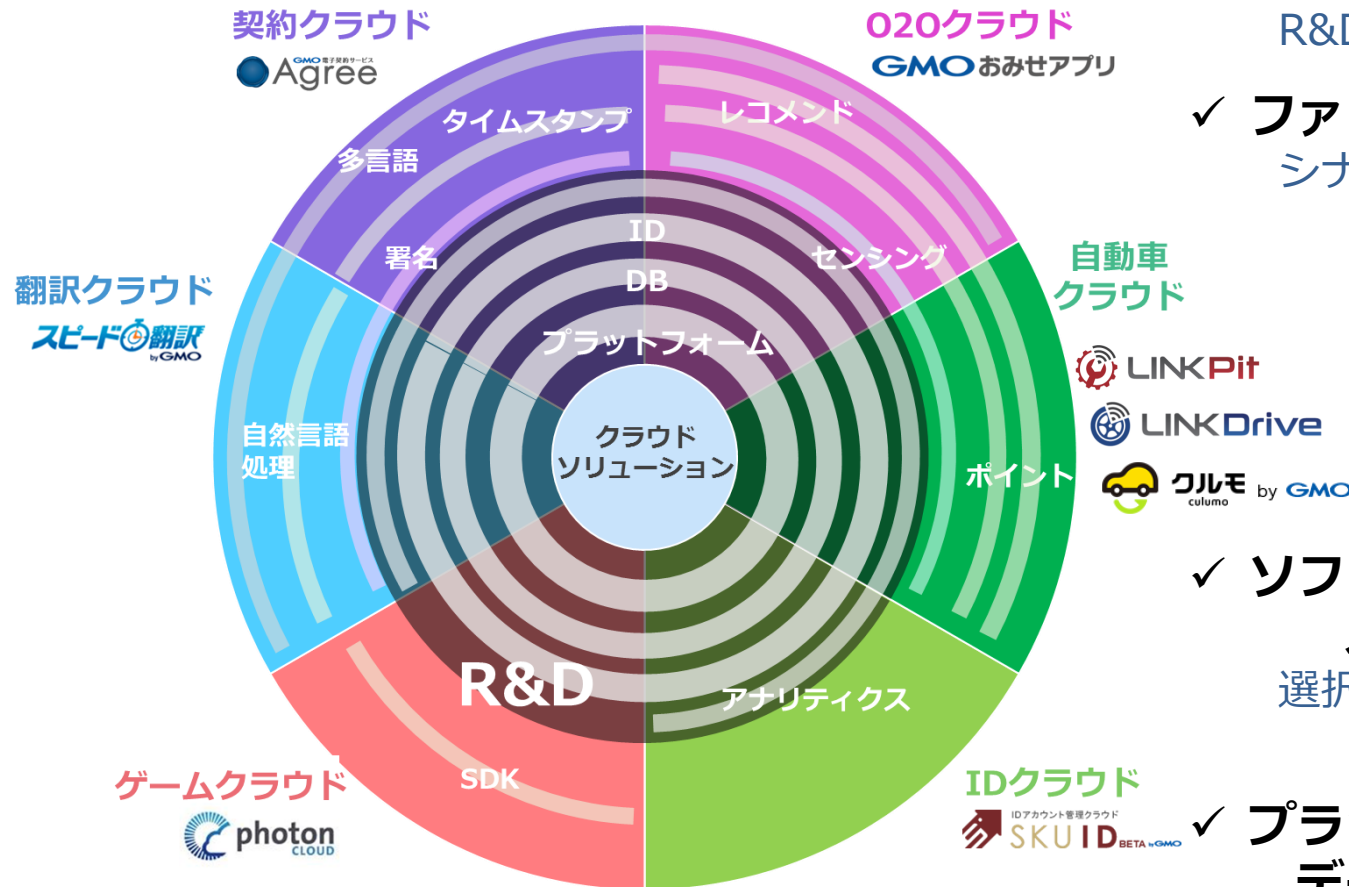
契約クラウド
GMO電子契約サービス Agree

O2Oクラウド
GMOおみせアプリ

R&D

✓ ファ
シナ

翻訳クラウド
スピード翻訳 by GMO

自動車クラウド
LINKPit
LINKDrive
クルモ culumo by GMO

タイムスタンプ
多言語
署名
レコメンド
センシング
ID
DB
プラットフォーム
クラウドソリューション
自然言語処理
ポイント
R&D
アナリティクス
SDK

✓ ソフ
選択

ゲームクラウド
photon CLOUD

IDクラウド
IDアカウント管理クラウド SKUID BETA by GMO

✓ プラ
デ